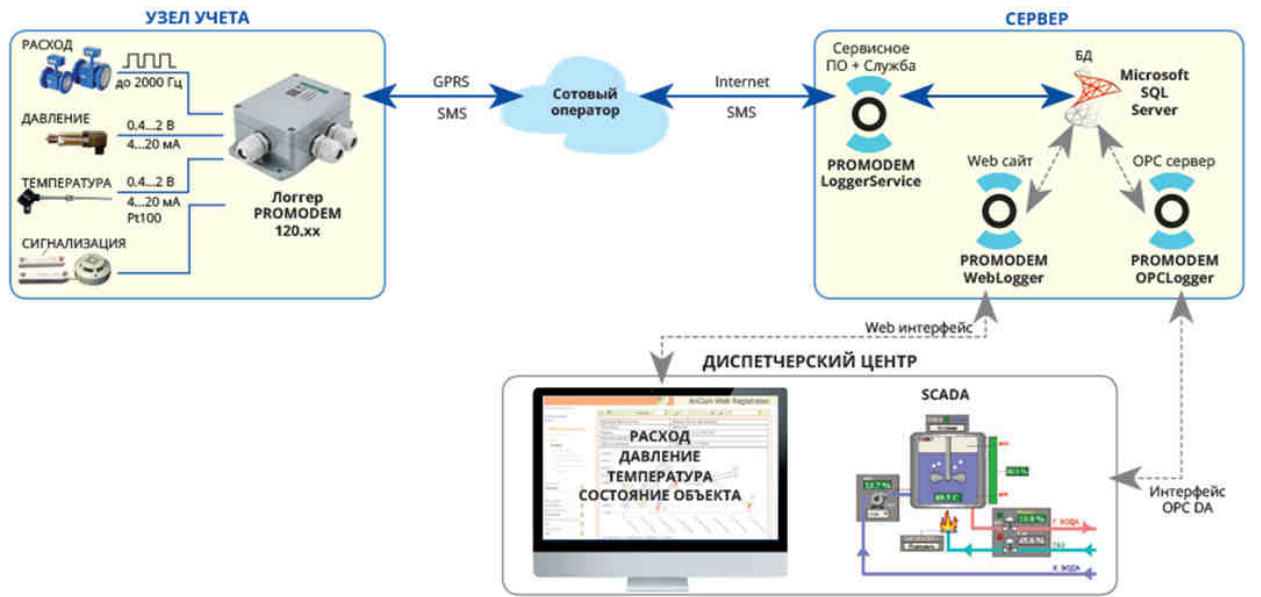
УЗЕЛ УЧЕТА

РАСХОД
до 2000 Гц
ДАВЛЕНИЕ
0,4...2 В
4...20 мА
ТЕМПЕРАТУРА
0,4...2 В
4...20 мА
Pt100
СИГНАЛИЗАЦИЯ

Логгер
PROMODEM
120.xx

GPRS
SMS

Сотовый оператор

Internet
SMS

СЕРВЕР

Сервисное ПО + Служба

PROMODEM
LoggerService

БД
Microsoft
SQL
Server

Web сайт
PROMODEM
WebLogger

OPC сервер
PROMODEM
OPCLogger

Web интерфейс

ДИСПЕТЧЕРСКИЙ ЦЕНТР

РАСХОД
ДАВЛЕНИЕ
ТЕМПЕРАТУРА
СОСТОЯНИЕ ОБЪЕКТА

SCADA

Интерфейс
OPC DA